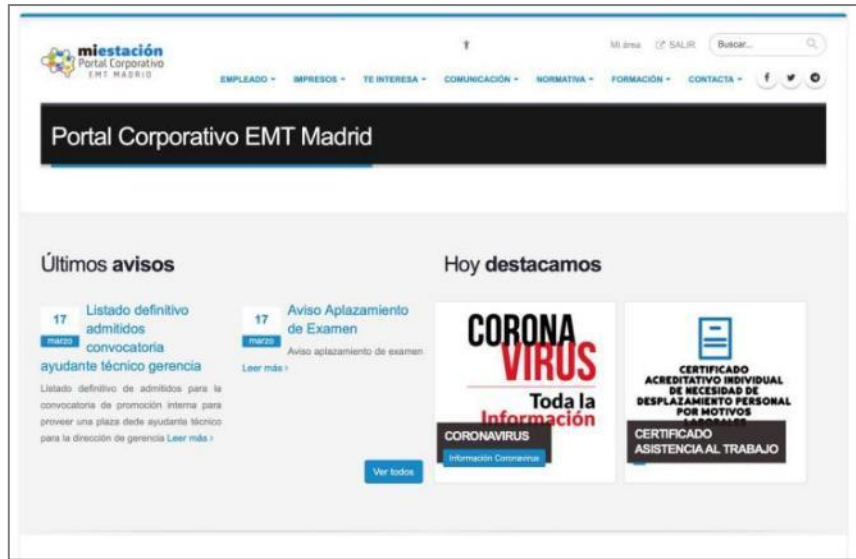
miestación
Portal Corporativo
EMT MADRID

Mi área   SALIR   Buscar...

EMPLEADO ▾   IMPRESOS ▾   TE INTERESA ▾   COMUNICACIÓN ▾   NORMATIVA ▾   FORMACIÓN ▾   CONTACTA ▾

f

Portal Corporativo EMT Madrid

Últimos avisos

17
marzo
Listado definitivo admitidos convocatoria ayudante técnico gerencia

Listado definitivo de admitidos para la convocatoria de promoción interna para proveer una plaza dede ayudante técnico para la dirección de gerencia Leer más ›

17
marzo
Aviso Aplazamiento de Examen

Aviso aplazamiento de examen

Leer más ›

Ver todos

Hoy destacamos

CORONA VIRUS
Toda la Información

CORONAVIRUS
Información Coronavirus

CERTIFICADO ACREDITATIVO INDIVIDUAL DE NECESIDAD DE DESPLAZAMIENTO PERSONAL POR MOTIVOS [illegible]

CERTIFICADO ASISTENCIA AL TRABAJO